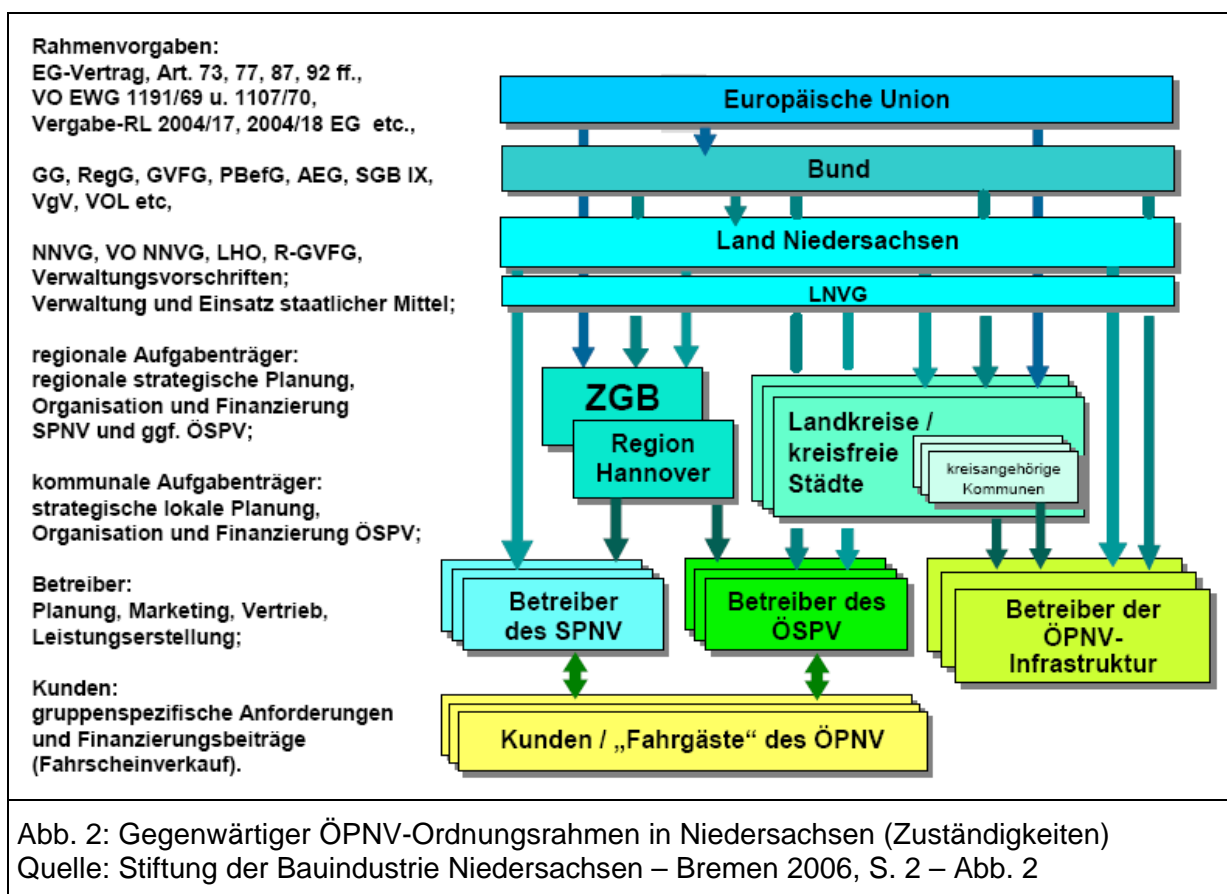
Rahmenvorgaben:
EG-Vertrag, Art. 73, 77, 87, 92 ff.,
VO EWG 1191/69 u. 1107/70,
Vergabe-RL 2004/17, 2004/18 EG etc.,

GG, RegG, GVFG, PBefG, AEG, SGB IX, VgV, VOL etc,

NNVG, VO NNVG, LHO, R-GVFG, Verwaltungsvorschriften; Verwaltung und Einsatz staatlicher Mittel;

regionale Aufgabenträger: regionale strategische Planung, Organisation und Finanzierung SPNV und ggf. ÖSPV;

kommunale Aufgabenträger: strategische lokale Planung, Organisation und Finanzierung ÖSPV;

Betreiber: Planung, Marketing, Vertrieb, Leistungserstellung;

Kunden: gruppenspezifische Anforderungen und Finanzierungsbeiträge (Fahrscheinverkauf).

Europäische Union

Bund

Land Niedersachsen

LNVG

ZGB

Region Hannover

Landkreise / kreisfreie Städte

kreisangehörige Kommunen

Betreiber des SPNV

Betreiber des ÖSPV

Betreiber der ÖPNV-Infrastruktur

Kunden / „Fahrgäste" des ÖPNV

Abb. 2: Gegenwärtiger ÖPNV-Ordnungsrahmen in Niedersachsen (Zuständigkeiten)
Quelle: Stiftung der Bauindustrie Niedersachsen – Bremen 2006, S. 2 – Abb. 2